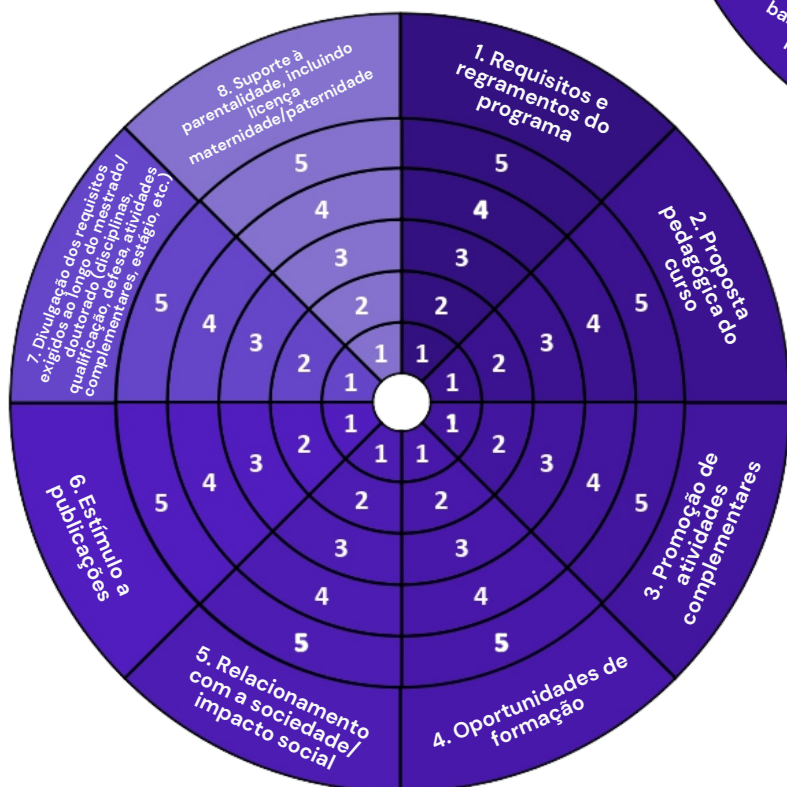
ba
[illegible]

1. Requisitos e regramentos do programa

2. Proposta pedagógica do curso

3. Promoção de atividades complementares

4. Oportunidades de formação

5. Relacionamento com a sociedade/ impacto social

6. Estímulo a publicações

7. Divulgação dos requisitos exigidos ao longo do mestrado/ doutorado (disciplinas, qualificação, defesa, atividades complementares, estágio, etc.)

8. Suporte à parentalidade, incluindo licença maternidade/paternidade

5 4 3 2 1
5 4 3 2 1
5 4 3 2 1
5 4 3 2 1
5 4 3 2 1
5 4 3 2 1
5 4 3 2 1
5 4 3 2 1